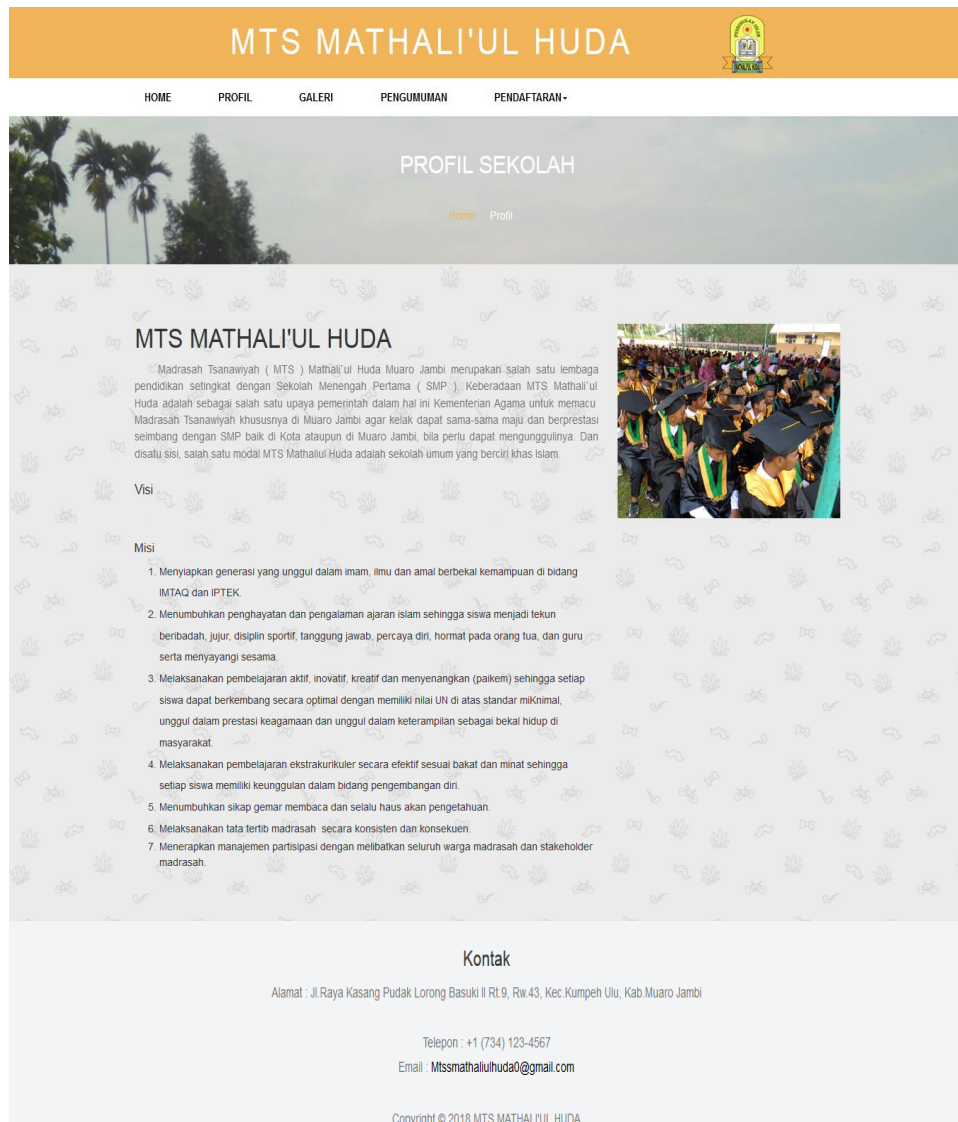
MTS MATHALI'UL HUDA

HOME PROFIL GALERI PENGUMUMAN PENDAFTARAN

PROFIL SEKOLAH

Home Profil

MTS MATHALI'UL HUDA

Madrasah Tsanawiyah ( MTS ) Mathali`ul Huda Muaro Jambi merupakan salah satu lembaga pendidikan setingkat dengan Sekolah Menengah Pertama ( SMP ). Keberadaan MTS Mathali`ul Huda adalah sebagai salah satu upaya pemerintah dalam hal ini Kementerian Agama untuk memacu Madrasah Tsanawiyah khususnya di Muaro Jambi agar kelak dapat sama-sama maju dan berprestasi seimbang dengan SMP baik di Kota ataupun di Muaro Jambi, bila perlu dapat mengunggulinya. Dan disatu sisi, salah satu modal MTS Mathaliul Huda adalah sekolah umum yang berciri khas Islam.

Visi

Misi

1. Menyiapkan generasi yang unggul dalam imam, ilmu dan amal berbekal kemampuan di bidang IMTAQ dan IPTEK.
2. Menumbuhkan penghayatan dan pengalaman ajaran islam sehingga siswa menjadi tekun beribadah, jujur, disiplin sportif, tanggung jawab, percaya diri, hormat pada orang tua, dan guru serta menyayangi sesama.
3. Melaksanakan pembelajaran aktif, inovatif, kreatif dan menyenangkan (paikem) sehingga setiap siswa dapat berkembang secara optimal dengan memiliki nilai UN di atas standar miKnimal, unggul dalam prestasi keagamaan dan unggul dalam keterampilan sebagai bekal hidup di masyarakat.
4. Melaksanakan pembelajaran ekstrakurikuler secara efektif sesuai bakat dan minat sehingga setiap siswa memiliki keunggulan dalam bidang pengembangan diri.
5. Menumbuhkan sikap gemar membaca dan selalu haus akan pengetahuan.
6. Melaksanakan tata tertib madrasah secara konsisten dan konsekuen.
7. Menerapkan manajemen partisipasi dengan melibatkan seluruh warga madrasah dan stakeholder madrasah.

Kontak

Alamat : Jl.Raya Kasang Pudak Lorong Basuki II Rt.9, Rw.43, Kec.Kumpeh Ulu, Kab.Muaro Jambi

Telepon : +1 (734) 123-4567
Email : Mtssmathaliulhuda0@gmail.com

Copyright © 2018 MTS MATHALI'UL HUDA